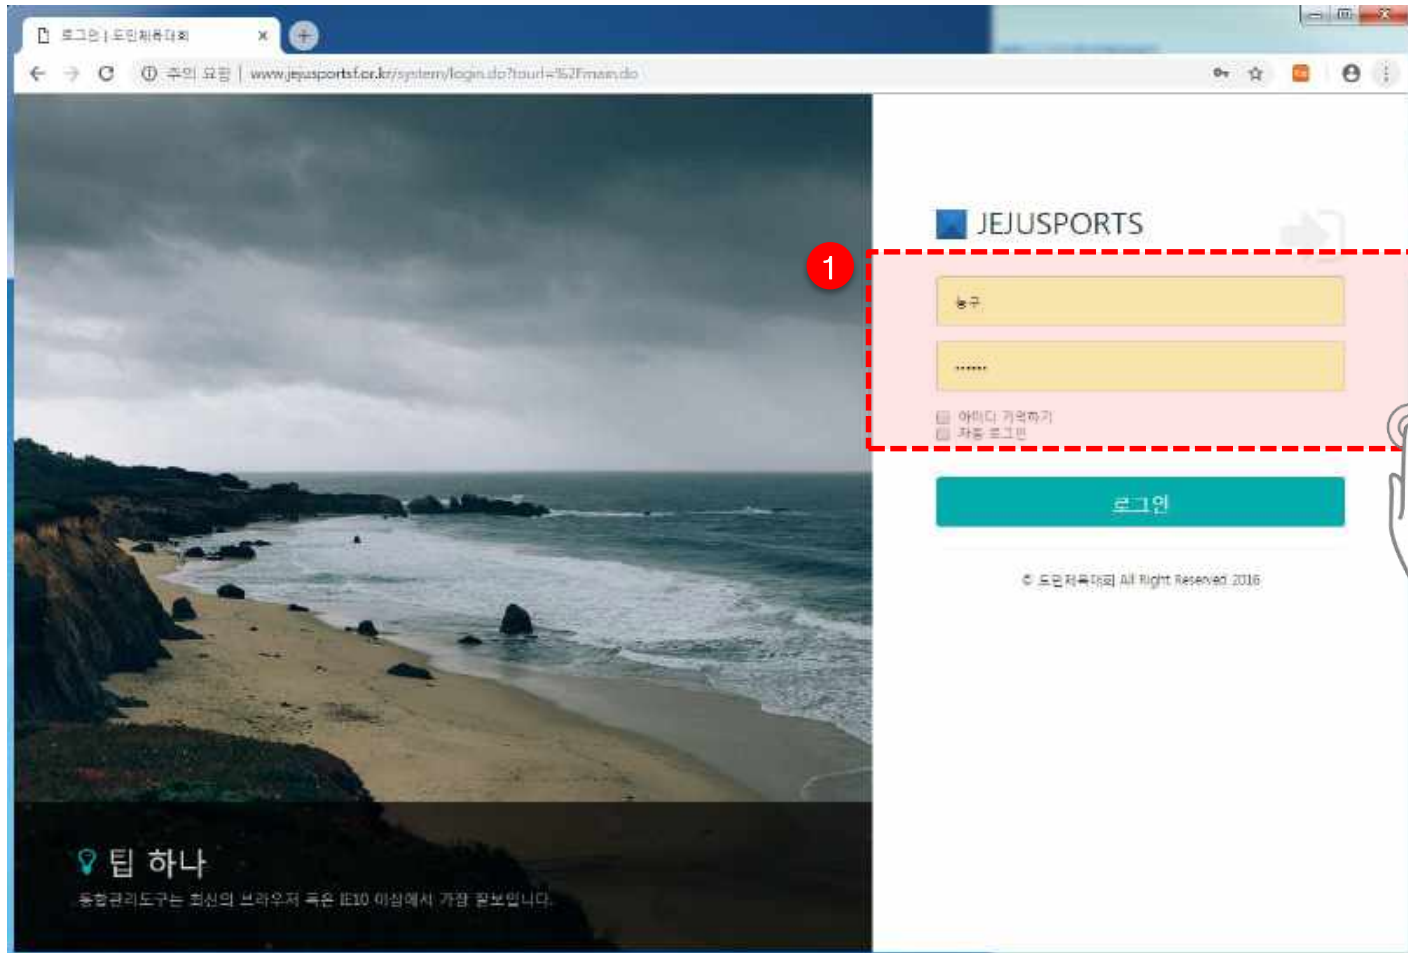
로그인 | 도민체육대회

주의 요함 | www.jejusportsf.or.kr/system/login.do?tourl=%2Fmain.do

JEJUSPORTS

1

농구

••••••

아이디 기억하기
자동 로그인

로그인

© 도민체육대회 All Right Reserved 2016

팁 하나

통합관리도구는 최신의 브라우저 혹은 IE10 이상에서 가장 잘보입니다.